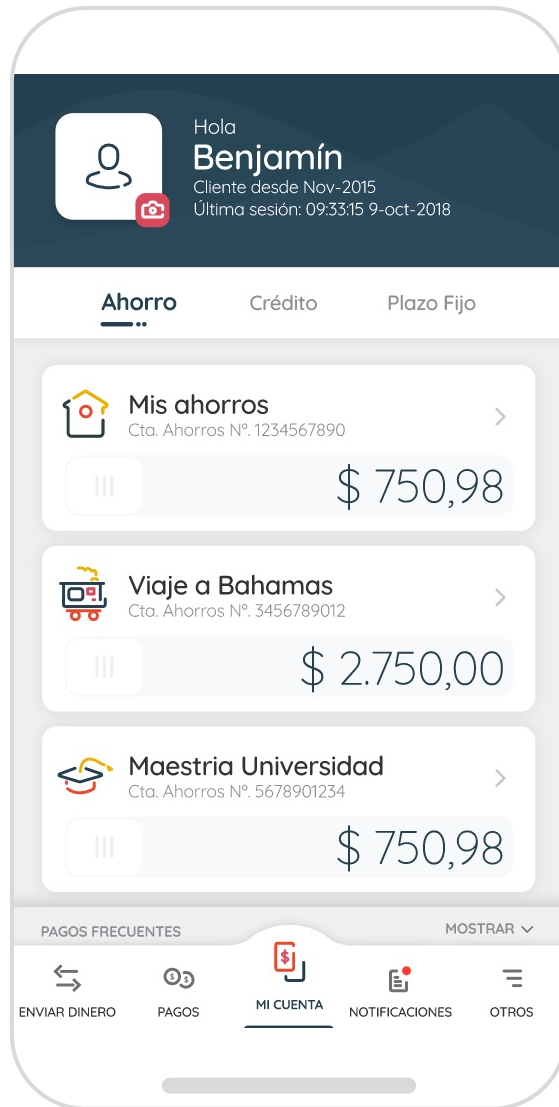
Hola
Benjamín
Cliente desde Nov-2015
Última sesión: 09:33:15 9-oct-2018

Ahorro
Crédito
Plazo Fijo

Mis ahorros
Cta. Ahorros Nº. 1234567890
$ 750,98

Viaje a Bahamas
Cta. Ahorros Nº. 3456789012
$ 2.750,00

Maestria Universidad
Cta. Ahorros Nº. 5678901234
$ 750,98

PAGOS FRECUENTES
MOSTRAR

ENVIAR DINERO
PAGOS
MI CUENTA
NOTIFICACIONES
OTROS